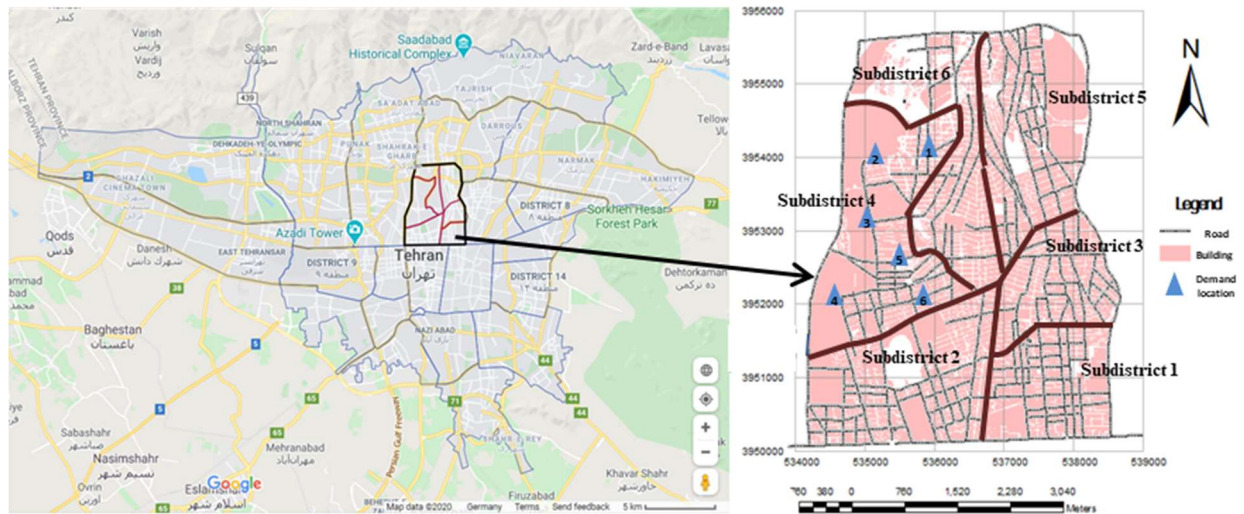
Varish
واریش
Vardij
وردیج
Sulqan
سولقان
Saadabad
Historical Complex
Zard-e-Band
Lavasan
لواسان
NIAVARAN
TAJRISH
SA'ADAT ABAD
NORTH SHAHRAN
DEHKADEH-YE OLYMPIC
PUNAK
SHAHRAK-E GHARB
DARROUS
NARMAK
HAKIMIYEH
SHAZULI
CINEMA TOWN
TEHRAN PROVINCE
ALBORZ PROVINCE
Azadi Tower
DISTRICT 8
منطقه ۸
Sorkheh Hesar
Forest Park
Qods
قدس
Danesh
شهرک دانش
EAST TEHRANSAR
تهرانسر شرقی
DISTRICT 9
منطقه ۹
Tehran
تهران
DISTRICT 14
منطقه ۱۴
Dehtorkaman
ده ترکمن
Baghestan
باغستان
NAZI ABAD
نازی آباد
Sabashahr
صباشهر
Nasimshahr
نسیم شهر
Mehranabad
مهرآباد
Ovrin
اورین
Eslamshahr
اسلام شهر
Khavar Shahr
خاورشهر
Firuzabad
فیروزآباد
SHAHR-E REY
Persian Gulf Freeway
Google
Map data ©2020 Germany Terms Send feedback 5 km
439 2 38 5 65 65 44 44 77 71

3956000
3955000
3954000
3953000
3952000
3951000
3950000
534000 535000 536000 537000 538000 539000
Subdistrict 6
Subdistrict 5
Subdistrict 4
Subdistrict 3
Subdistrict 2
Subdistrict 1
1 2 3 4 5 6
N
Legend
Road
Building
Demand location
760 380 0 760 1,520 2,280 3,040
Meters